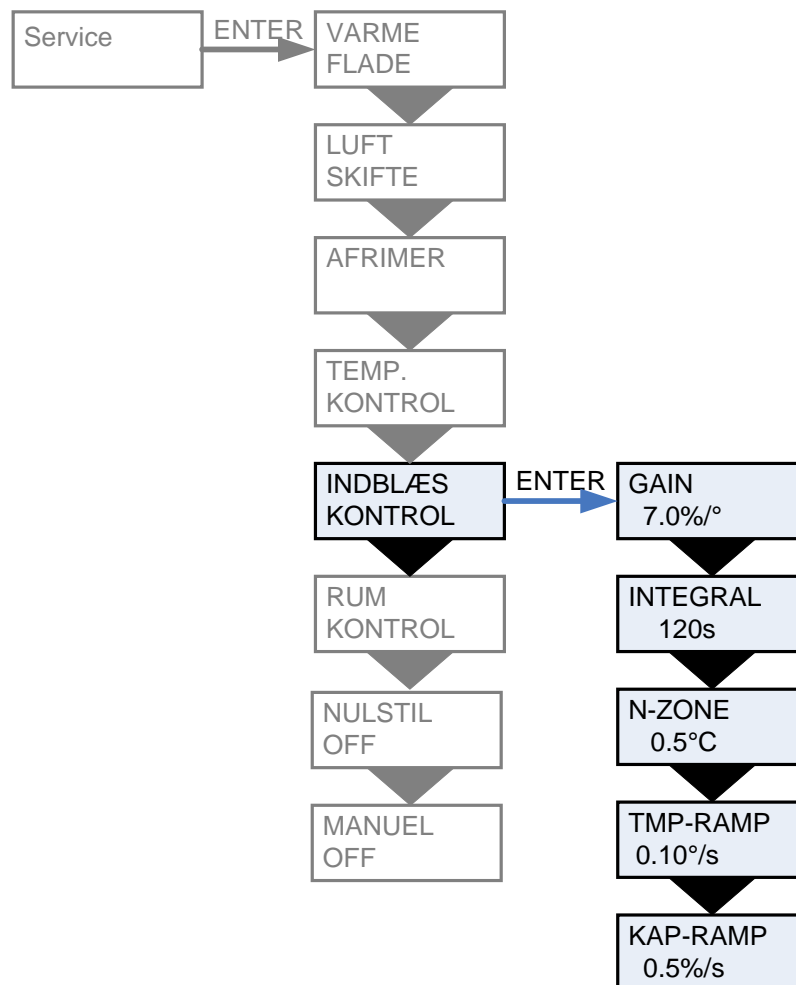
Service

ENTER

VARME FLADE

LUFT SKIFTE

AFRIMER

TEMP. KONTROL

INDBLÆS KONTROL

ENTER

GAIN 7.0%/°

INTEGRAL 120s

N-ZONE 0.5°C

TMP-RAMP 0.10°/s

KAP-RAMP 0.5%/s

RUM KONTROL

NULSTIL OFF

MANUEL OFF